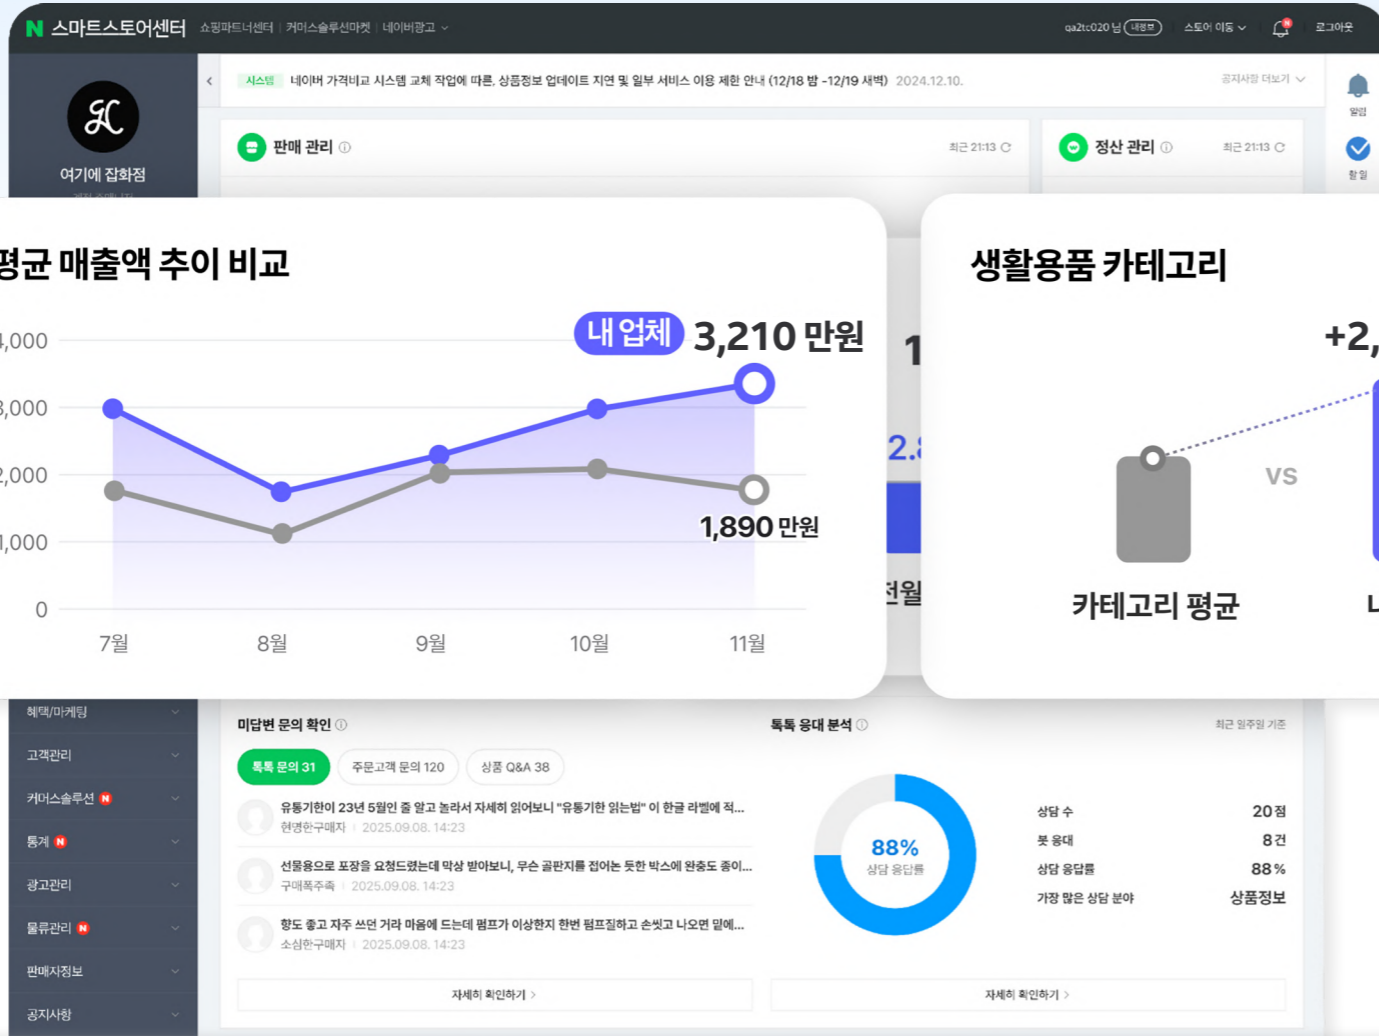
N 스마트스토어센터 쇼핑파트너센터 | 커머스솔루션마켓 | 네이버광고

qa2tc020 님 내정보 스토어 이동 로그아웃

시스템 네이버 가격비교 시스템 교체 작업에 따른, 상품정보 업데이트 지연 및 일부 서비스 이용 제한 안내 (12/18 밤 -12/19 새벽) 2024.12.10. 공지사항 더보기

알림

할 일

여기에 잡화점

판매 관리 최근 21:13

정산 관리 최근 21:13

평균 매출액 추이 비교

내 업체 3,210 만원

1,890 만원

4,000
3,000
2,000
1,000
0

7월 8월 9월 10월 11월

1

2.

전월

생활용품 카테고리

+2,

VS

카테고리 평균

L

혜택/마케팅
고객관리
커머스솔루션 N
통계 N
광고관리
물류관리 N
판매자정보
공지사항

미답변 문의 확인

톡톡 문의 31 주문고객 문의 120 상품 Q&A 38

유통기한이 23년 5월인 줄 알고 놀라서 자세히 읽어보니 "유통기한 읽는법" 이 한글 라벨에 적...
현명한구매자 | 2025.09.08. 14:23

선물용으로 포장을 요청드렸는데 막상 받아보니, 무슨 골판지를 접어논 듯한 박스에 완충도 종이...
구매폭주족 | 2025.09.08. 14:23

향도 좋고 자주 쓰던 거라 마음에 드는데 펌프가 이상한지 한번 펌프질하고 손씻고 나오면 밑에...
소심한구매자 | 2025.09.08. 14:23

자세히 확인하기 >

톡톡 응대 분석

최근 일주일 기준

88%
상담 응답률

상담 수 20점
봇 응대 8건
상담 응답률 88%
가장 많은 상담 분야 상품정보

자세히 확인하기 >